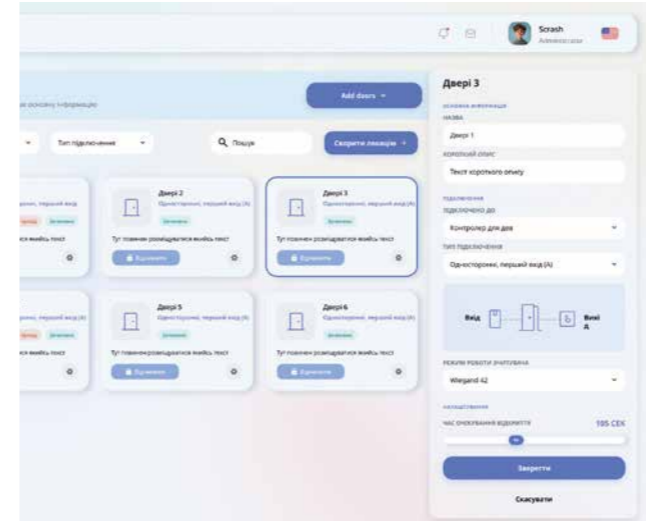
Scrash
Administrator

Add doors

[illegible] основну інформацію

Тип підключення

Пошук

Створити локацію +

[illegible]

Двері 2
Односторонні, перший вхід (A)
Зачинено
Тут повинен розміщуватися якийсь текст
Відчинити

Двері 3
Односторонні, перший вхід (A)
Зачинено
Тут повинен розміщуватися якийсь текст
Відчинити

Двері 5
Односторонні, перший вхід (A)
Зачинено
Тут повинен розміщуватися якийсь текст
Відчинити

Двері 6
Односторонні, перший вхід (A)
Зачинено
Тут повинен розміщуватися якийсь текст
Відчинити

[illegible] якийсь текст

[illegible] якийсь текст

Двері 3
ОСНОВНА ІНФОРМАЦІЯ
НАЗВА
Двері 1
КОРОТКИЙ ОПИС
Текст короткого опису
ПІДКЛЮЧЕННЯ
ПІДКЛЮЧЕНО ДО
Контролер для дев
ТИП ПІДКЛЮЧЕННЯ
Односторонні, перший вхід (A)
Вхід
Вихід
РЕЖИМ РОБОТИ ЗЧИТУВАЧА
Wiegand 42
НАЛАШТУВАННЯ
ЧАС ОЧІКУВАННЯ ВІДКРИТТЯ
195 СЕК
Зберегти
Скасувати